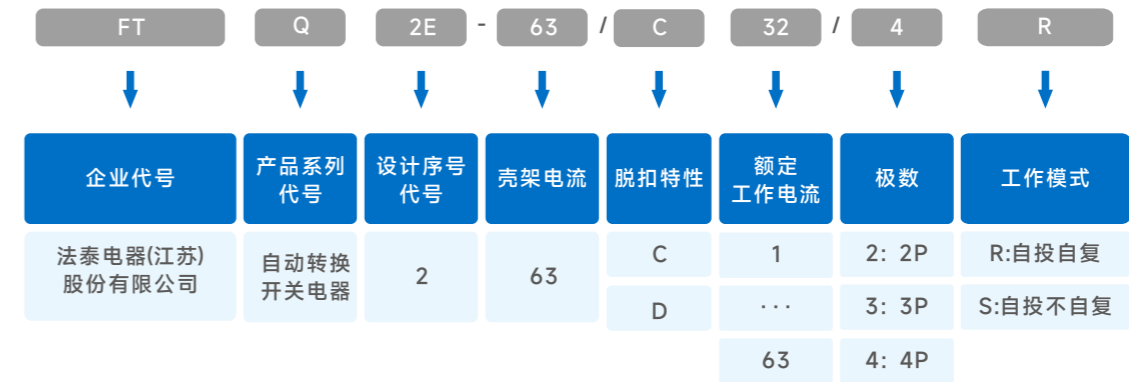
FT Q 2E - 63 / C 32 / 4 R

| 企业代号 | 产品系列代号 | 设计序号代号 | 壳架电流 | 脱扣特性 | 额定工作电流 | 极数 | 工作模式 |
|---|---|---|---|---|---|---|---|
| 法泰电器(江苏)股份有限公司 | 自动转换开关电器 | 2 | 63 | C | 1 | 2: 2P | R:自投自复 |
| | | | | D | ··· | 3: 3P | S:自投不自复 |
| | | | | | 63 | 4: 4P | |